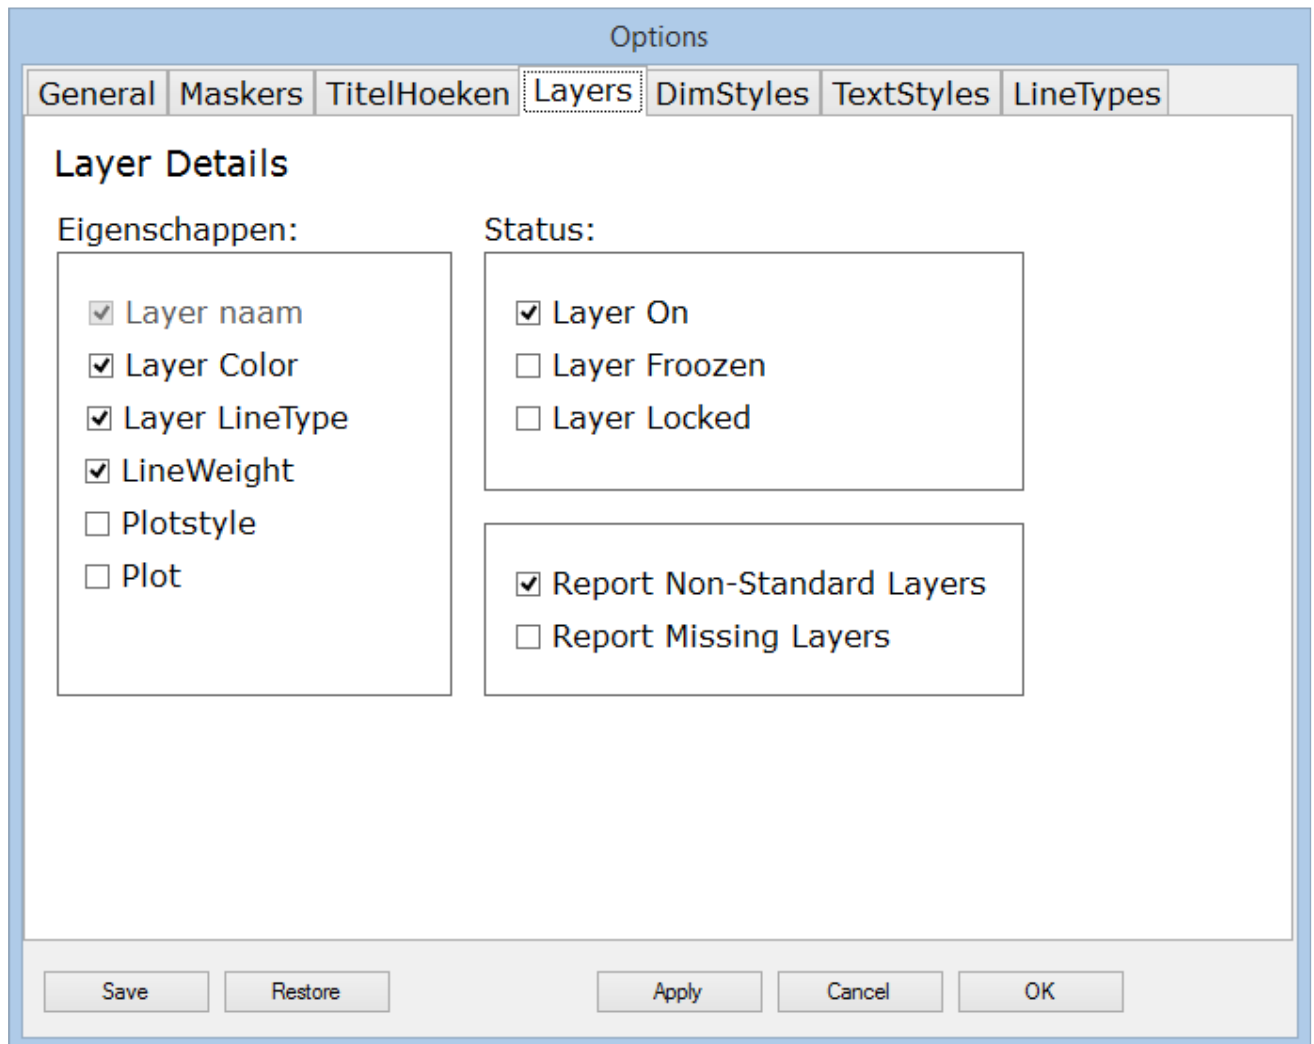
Options

General | Maskers | TitelHoeken | Layers | DimStyles | TextStyles | LineTypes

Layer Details

Eigenschappen:

☑ Layer naam
☑ Layer Color
☑ Layer LineType
☑ LineWeight
☐ Plotstyle
☐ Plot

Status:

☑ Layer On
☐ Layer Froozen
☐ Layer Locked

☑ Report Non-Standard Layers
☐ Report Missing Layers

Save | Restore | Apply | Cancel | OK